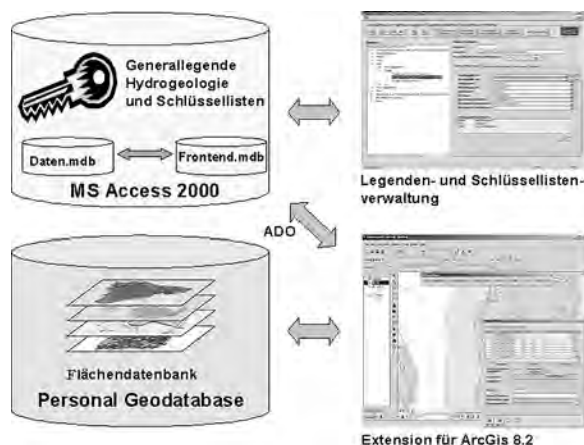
Generallegende Hydrogeologie und Schlüssellisten

Daten.mdb

Frontend.mdb

MS Access 2000

Legenden- und Schlüssellistenverwaltung

ADO

Flächendatenbank

Personal Geodatabase

Extension für ArcGis 8.2